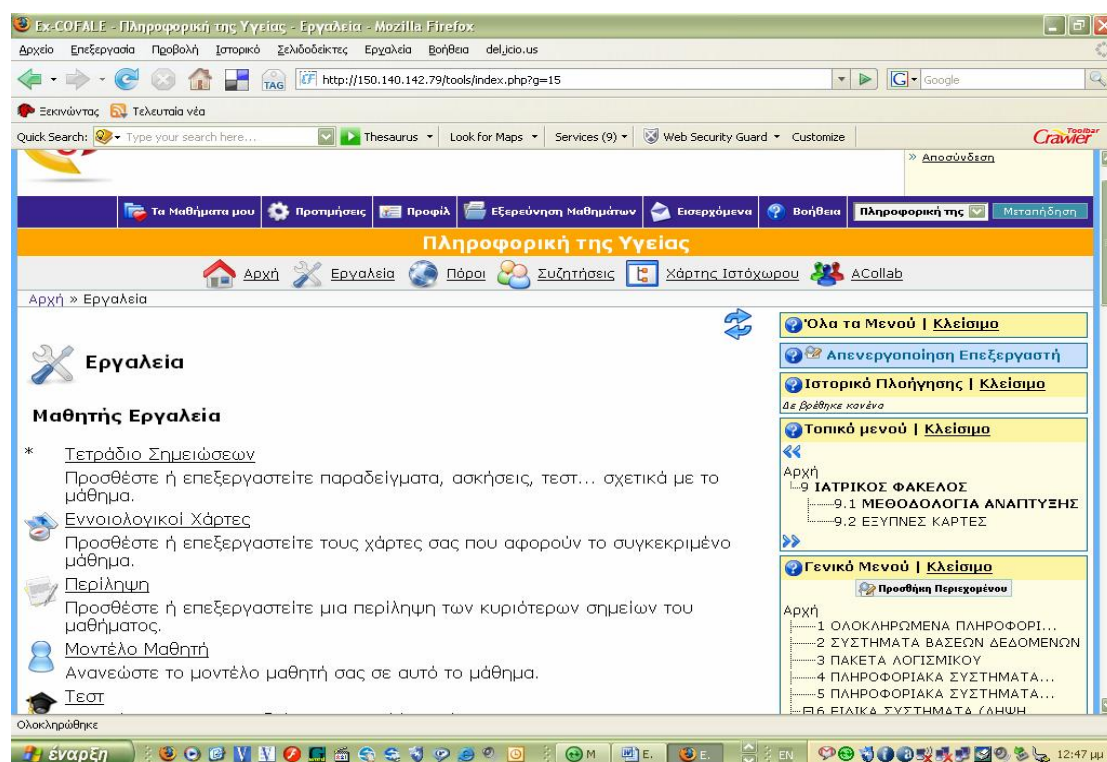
Ex-COFALE - Πληροφορική της Υγείας - Εργαλεία - Mozilla Firefox

Αρχείο Επεξεργασία Προβολή Ιστορικό Σελιδοδείκτες Εργαλεία Βοήθεια del.icio.us

http://150.140.142.79/tools/index.php?g=15

Google

Ξεκινώντας Τελευταία νέα

Quick Search: Type your search here... Thesaurus Look for Maps Services (9) Web Security Guard Customize Crawler Toolbar

» Αποσύνδεση

Τα Μαθήματα μου Προτιμήσεις Προφίλ Εξερεύνηση Μαθημάτων Εισερχόμενα Βοήθεια Πληροφορική της Μετάβαση

Πληροφορική της Υγείας

Αρχή Εργαλεία Πόροι Συζητήσεις Χάρτης Ιστόχωρου ACollab

Αρχή » Εργαλεία

Εργαλεία

Μαθητής Εργαλεία

* Τετράδιο Σημειώσεων
Προσθέστε ή επεξεργαστείτε παραδείγματα, ασκήσεις, τεστ... σχετικά με το μάθημα.

Εννοιολογικοί Χάρτες
Προσθέστε ή επεξεργαστείτε τους χάρτες σας που αφορούν το συγκεκριμένο μάθημα.

Περίληψη
Προσθέστε ή επεξεργαστείτε μια περίληψη των κυριότερων σημείων του μαθήματος.

Μοντέλο Μαθητή
Ανανεώστε το μοντέλο μαθητή σας σε αυτό το μάθημα.

Τεστ
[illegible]

Όλα τα Μενού | Κλείσιμο

Απενεργοποίηση Επεξεργαστή

Ιστορικό Πλοήγησης | Κλείσιμο
Δε βρέθηκε κανένα

Τοπικό μενού | Κλείσιμο
«
Αρχή
9 ΙΑΤΡΙΚΟΣ ΦΑΚΕΛΟΣ
9.1 ΜΕΘΟΔΟΛΟΓΙΑ ΑΝΑΠΤΥΞΗΣ
9.2 ΕΞΥΠΝΕΣ ΚΑΡΤΕΣ
»

Γενικό Μενού | Κλείσιμο
Προσθήκη Περιεχομένου
Αρχή
1 ΟΛΟΚΛΗΡΩΜΕΝΑ ΠΛΗΡΟΦΟΡΙ...
2 ΣΥΣΤΗΜΑΤΑ ΒΑΣΕΩΝ ΔΕΔΟΜΕΝΩΝ
3 ΠΑΚΕΤΑ ΛΟΓΙΣΜΙΚΟΥ
4 ΠΛΗΡΟΦΟΡΙΑΚΑ ΣΥΣΤΗΜΑΤΑ...
5 ΠΛΗΡΟΦΟΡΙΑΚΑ ΣΥΣΤΗΜΑΤΑ...
6 ΕΙΔΙΚΑ ΣΥΣΤΗΜΑΤΑ (ΛΗΨΗ

Ολοκληρώθηκε

έναρξη M E. E. EN 12:47 μμ